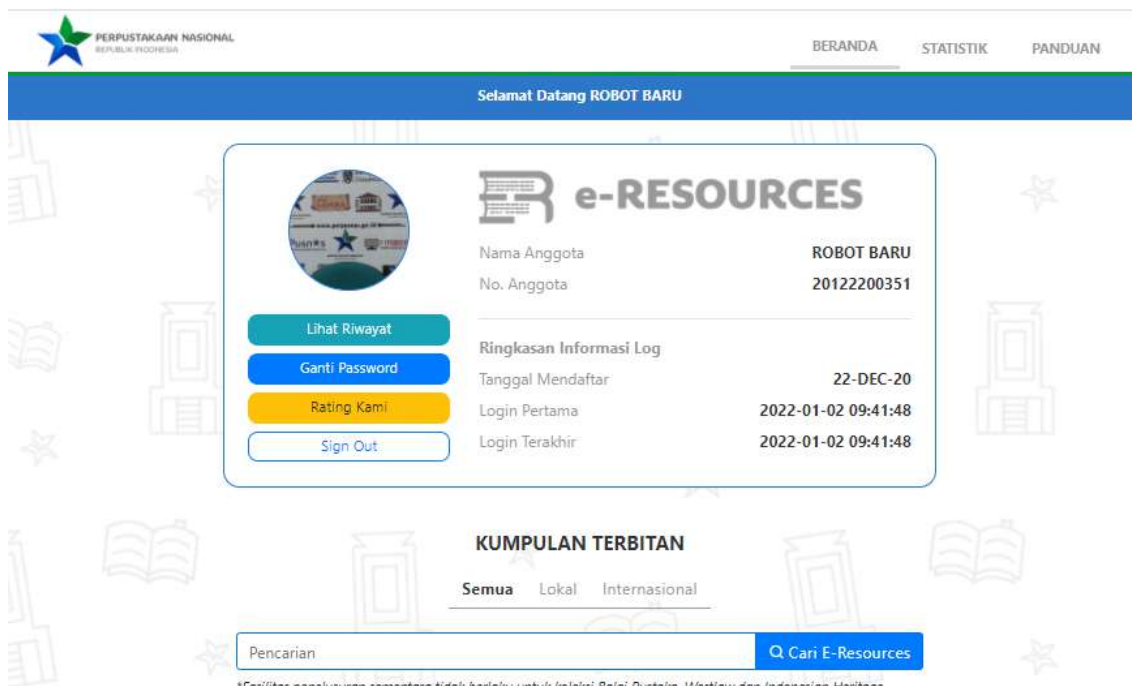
PERPUSTAKAAN NASIONAL
REPUBLIK INDONESIA

BERANDA STATISTIK PANDUAN

Selamat Datang ROBOT BARU

e-RESOURCES

Nama Anggota ROBOT BARU
No. Anggota 20122200351

Ringkasan Informasi Log
Tanggal Mendaftar 22-DEC-20
Login Pertama 2022-01-02 09:41:48
Login Terakhir 2022-01-02 09:41:48

Lihat Riwayat
Ganti Password
Rating Kami
Sign Out

KUMPULAN TERBITAN

Semua Lokal Internasional

Pencarian
Cari E-Resources

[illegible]